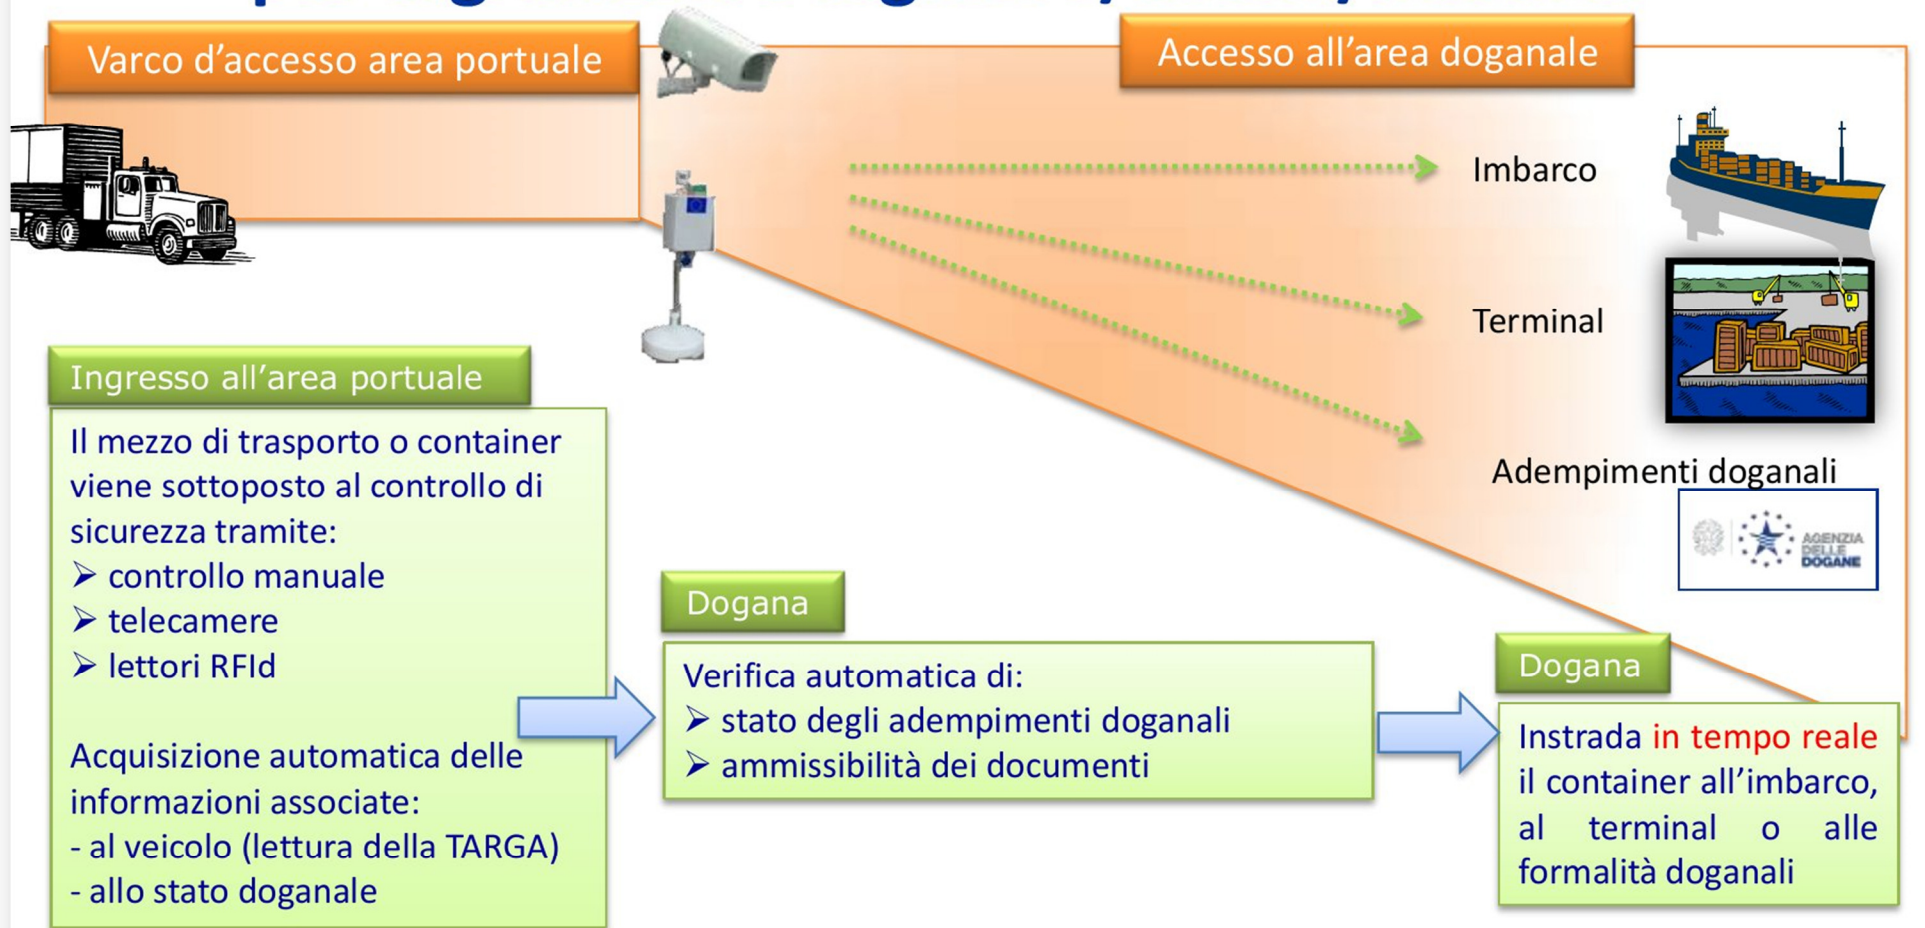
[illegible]

Varco d'accesso area portuale

Accesso all'area doganale

Imbarco

Terminal

Adempimenti doganali

AGENZIA DELLE DOGANE

Ingresso all'area portuale

Il mezzo di trasporto o container viene sottoposto al controllo di sicurezza tramite:
➢ controllo manuale
➢ telecamere
➢ lettori RFId

Acquisizione automatica delle informazioni associate:
- al veicolo (lettura della TARGA)
- allo stato doganale

Dogana

Verifica automatica di:
➢ stato degli adempimenti doganali
➢ ammissibilità dei documenti

Dogana

Instrada in tempo reale il container all'imbarco, al terminal o alle formalità doganali